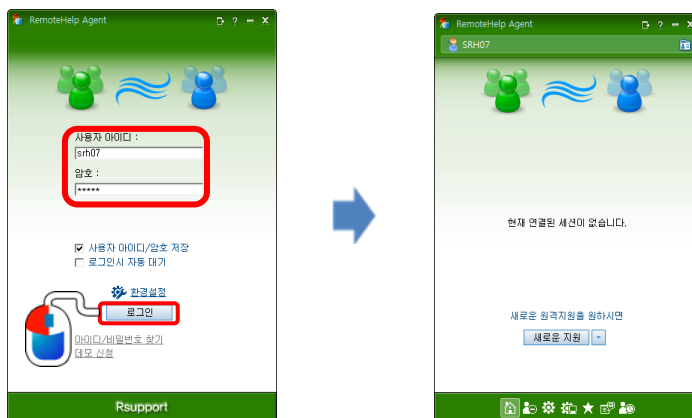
RemoteHelp Agent

사용자 아이디 :

srh07

암호 :

*****

☑ 사용자 아이디/암호 저장

☐ 로그인시 자동 대기

환경설정

로그인

아이디/비밀번호 찾기

데모 신청

Rsupport

RemoteHelp Agent

SRH07

현재 연결된 세션이 없습니다.

새로운 원격지원을 원하시면

새로운 지원